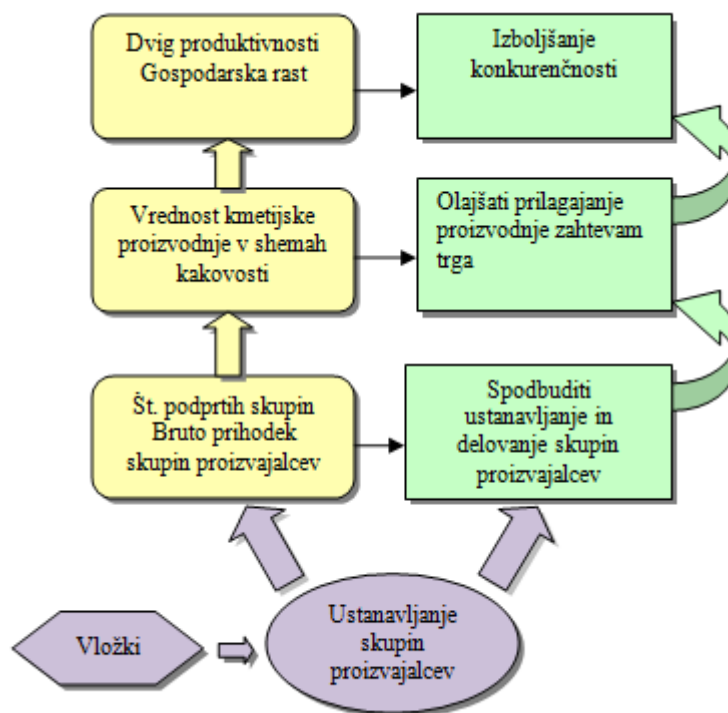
Dvig produktivnosti
Gospodarska rast

Izboljšanje konkurenčnosti

Vrednost kmetijske proizvodnje v shemah kakovosti

Olajšati prilagajanje proizvodnje zahtevam trga

Št. podprtih skupin
Bruto prihodek skupin proizvajalcev

Spodbuditi ustanavljanje in delovanje skupin proizvajalcev

Vložki

Ustanavljanje skupin proizvajalcev